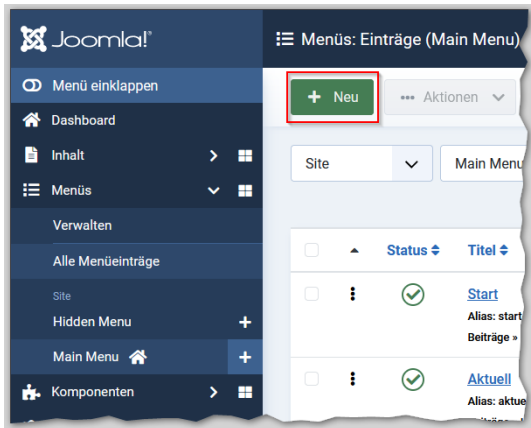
Joomla!®

Menüs: Einträge (Main Menu)

Menü einklappen

Dashboard

Inhalt

Menüs

Verwalten

Alle Menüeinträge

Site

Hidden Menu

Main Menu

Komponenten

+ Neu

••• Aktionen

Site

Main Menu

Status

Titel

Start

Alias: start

Beiträge »

Aktuell

Alias: aktue